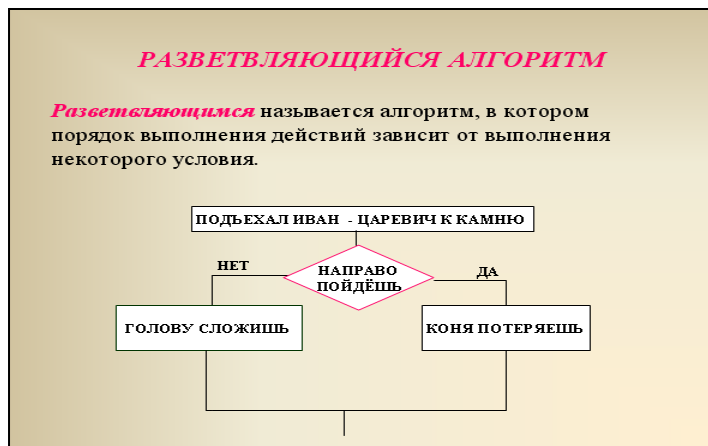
РАЗВЕТВЛЯЮЩИЙСЯ АЛГОРИТМ

Разветвляющимся называется алгоритм, в котором порядок выполнения действий зависит от выполнения некоторого условия.

ПОДЪЕХАЛ ИВАН - ЦАРЕВИЧ К КАМНЮ

НЕТ

НАПРАВО ПОЙДЁШЬ

ДА

ГОЛОВУ СЛОЖИШЬ

КОНЯ ПОТЕРЯЕШЬ